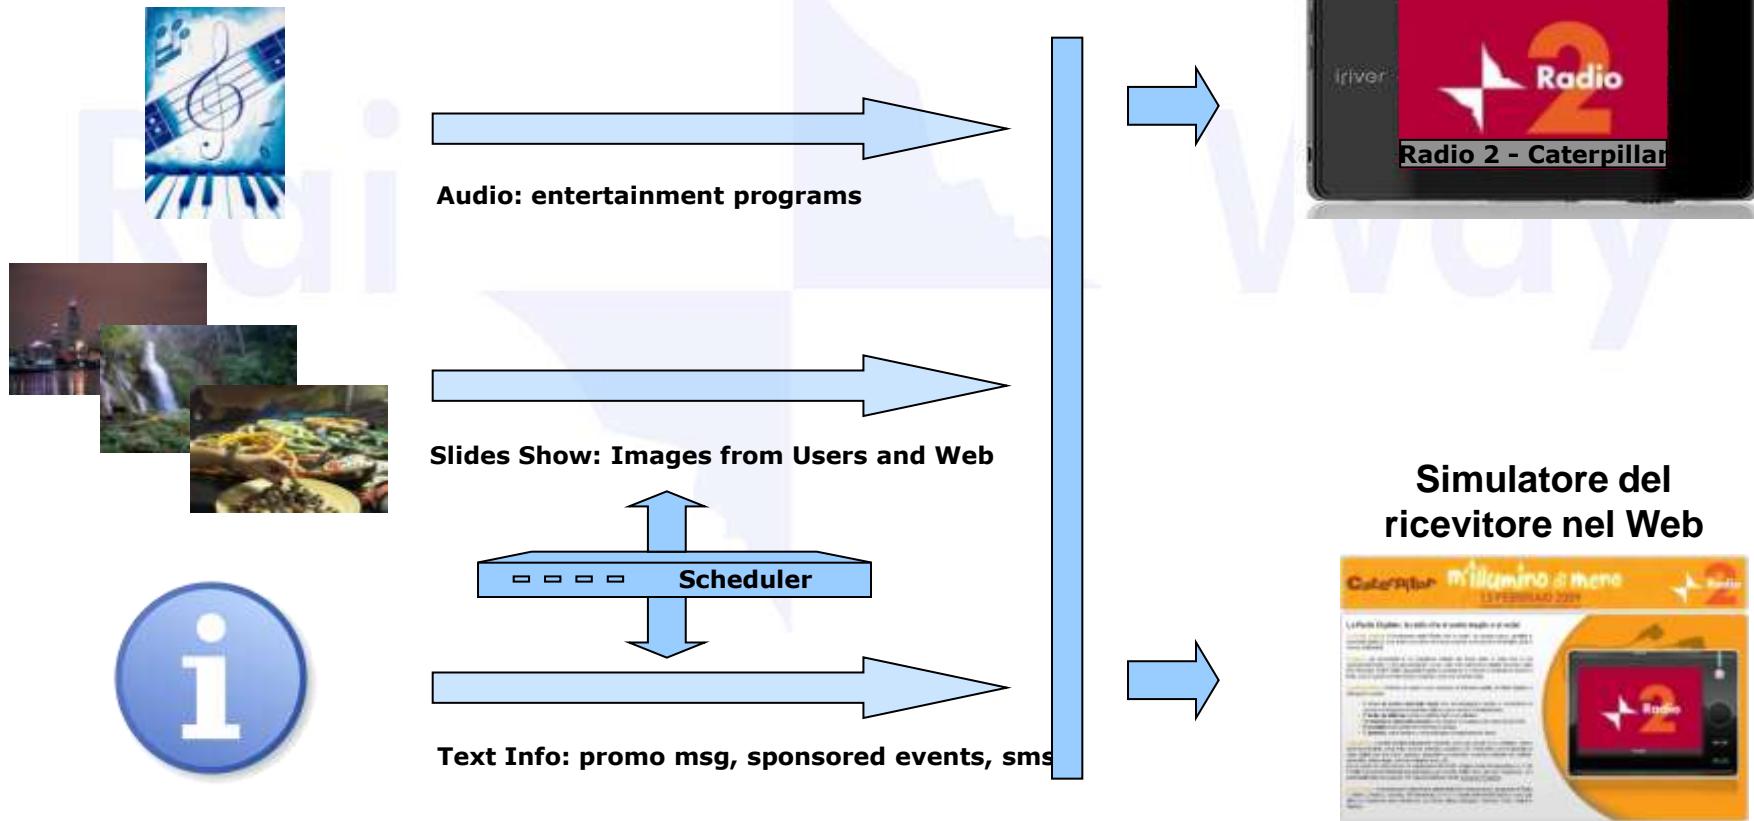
Audio: entertainment programs

iriver

Radio

Radio 2 - Caterpillar

Slides Show: Images from Users and Web

Scheduler

Text Info: promo msg, sponsored events, sms

Simulatore del ricevitore nel Web

Caterpillar M'illumino di meno

Radio